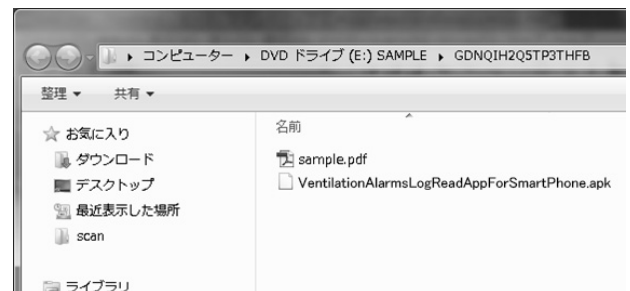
▸ コンピューター ▸ DVD ドライブ (E:) SAMPLE ▸ GDNQIH2Q5TP3THFB

整理 ▾ 共有 ▾

☆ お気に入り
ダウンロード
デスクトップ
最近表示した場所
scan

ライブラリ

名前

sample.pdf
VentilationAlarmsLogReadAppForSmartPhone.apk